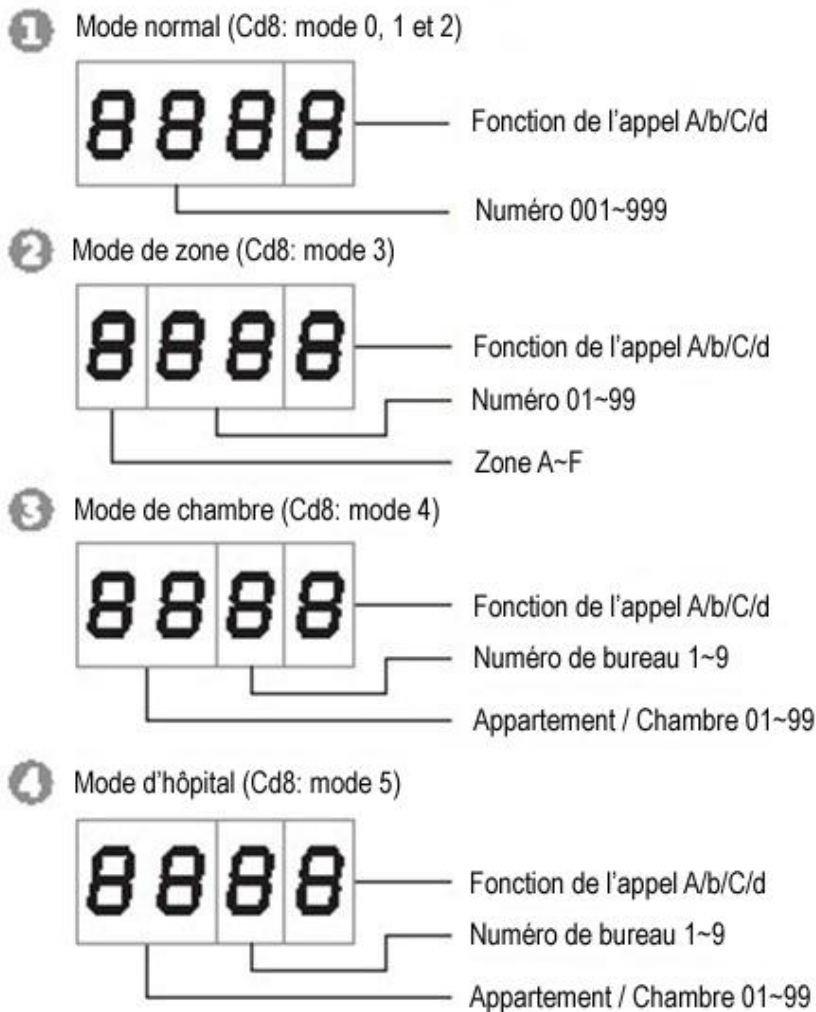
1 Mode normal (Cd8: mode 0, 1 et 2)

8888

Fonction de l'appel A/b/C/d

Numéro 001~999

2 Mode de zone (Cd8: mode 3)

8888

Fonction de l'appel A/b/C/d

Numéro 01~99

Zone A~F

3 Mode de chambre (Cd8: mode 4)

8888

Fonction de l'appel A/b/C/d

Numéro de bureau 1~9

Appartement / Chambre 01~99

4 Mode d'hôpital (Cd8: mode 5)

8888

Fonction de l'appel A/b/C/d

Numéro de bureau 1~9

Appartement / Chambre 01~99